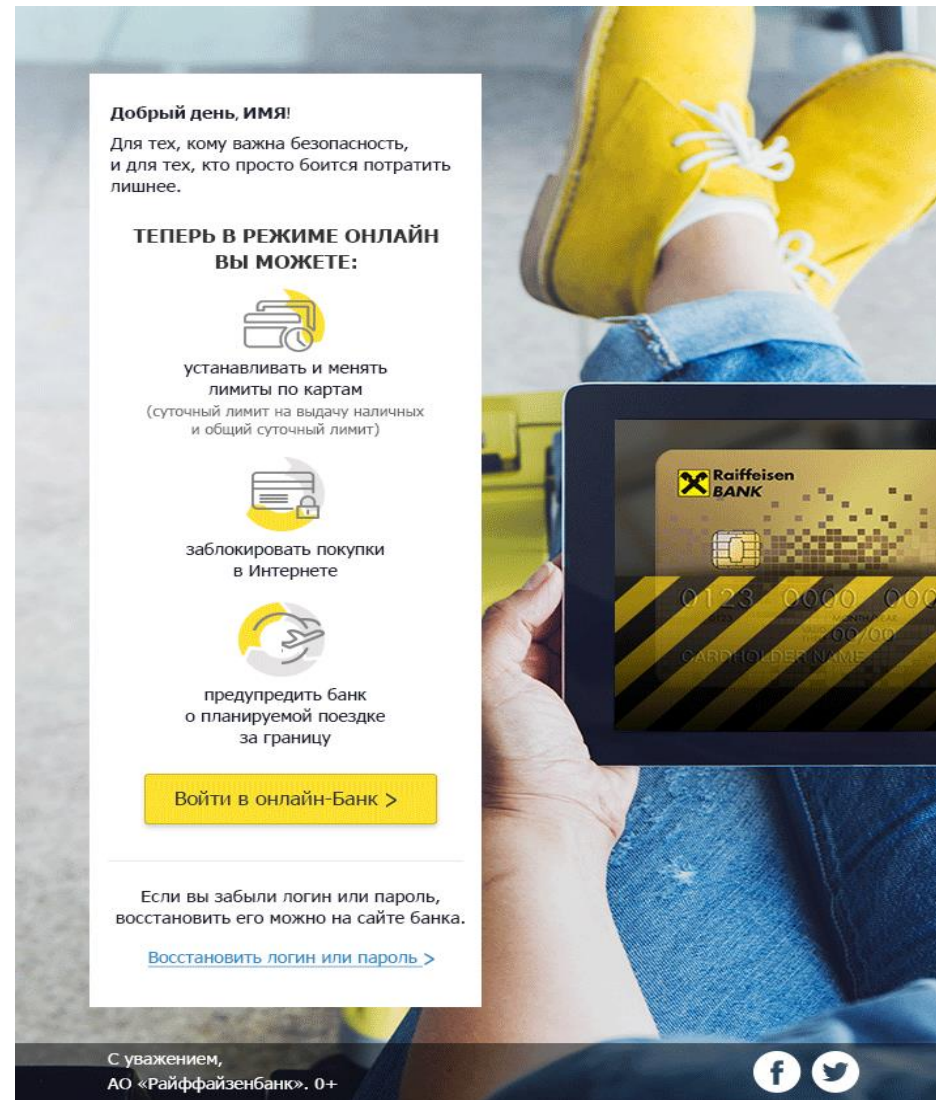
Добрый день, ИМЯ!
Для тех, кому важна безопасность, и для тех, кто просто боится потратить лишнее.

ТЕПЕРЬ В РЕЖИМЕ ОНЛАЙН ВЫ МОЖЕТЕ:

устанавливать и менять лимиты по картам
(суточный лимит на выдачу наличных и общий суточный лимит)

заблокировать покупки в Интернете

предупредить банк о планируемой поездке за границу

Войти в онлайн-Банк >

Если вы забыли логин или пароль, восстановить его можно на сайте банка.

Восстановить логин или пароль >

Raiffeisen BANK
0123 0000 000
00/00
CARDHOLDER NAME

С уважением,
АО «Райффайзенбанк». 0+